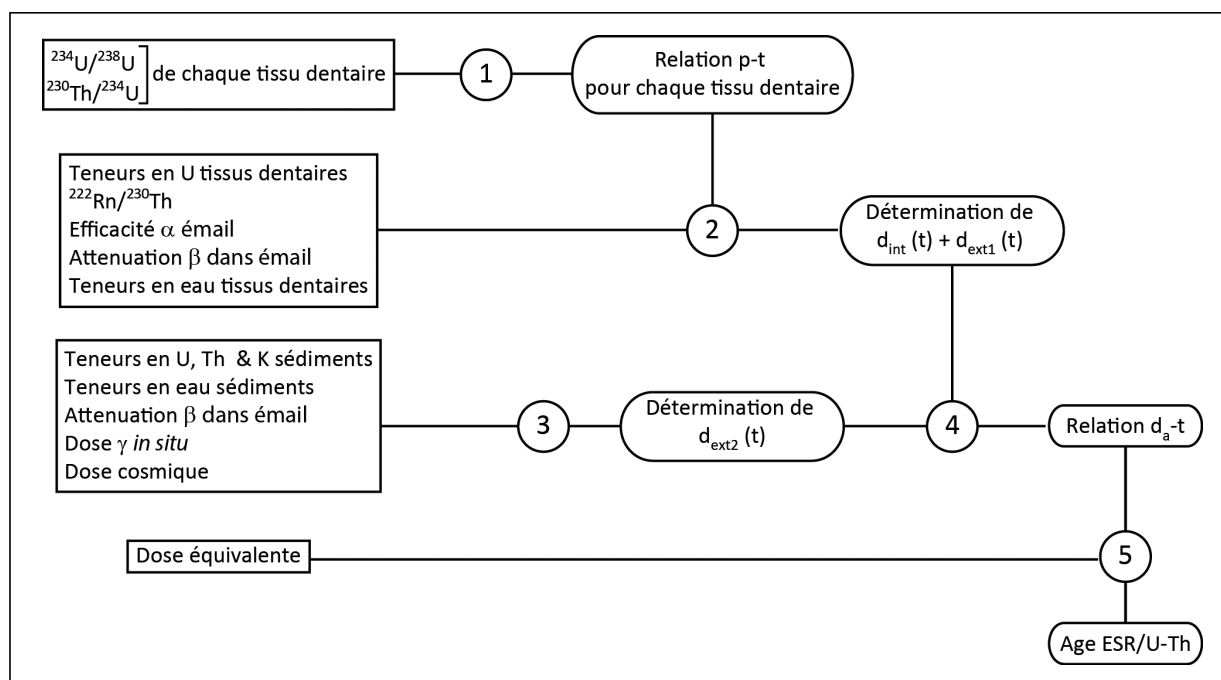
$^{234}U/^{238}U$
$^{230}Th/^{234}U$ de chaque tissu dentaire

1

Relation p-t pour chaque tissu dentaire

Teneurs en U tissus dentaires
$^{222}Rn/^{230}Th$
Efficacité $\alpha$ émail
Attenuation $\beta$ dans émail
Teneurs en eau tissus dentaires

2

Détermination de $d_{int}$ (t) + $d_{ext1}$ (t)

Teneurs en U, Th & K sédiments
Teneurs en eau sédiments
Attenuation $\beta$ dans émail
Dose $\gamma$ *in situ*
Dose cosmique

3

Détermination de $d_{ext2}$ (t)

4

Relation $d_a$-t

Dose équivalente

5

Age ESR/U-Th